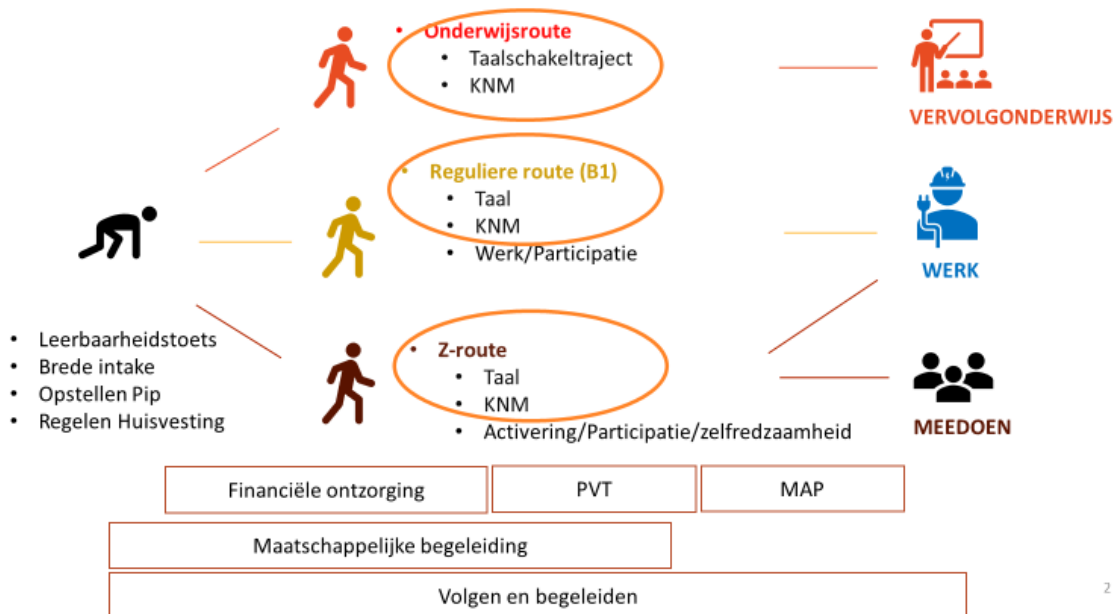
- Onderwijsroute
  - Taalschakeltraject
  - KNM

VERVOLGONDERWIJS

- Reguliere route (B1)
  - Taal
  - KNM
  - Werk/Participatie

WERK

- Leerbaarheidstoets
- Brede intake
- Opstellen Pip
- Regelen Huisvesting

- Z-route
  - Taal
  - KNM
  - Activering/Participatie/zelfredzaamheid

MEEDOEN

Financiële ontzorging

PVT

MAP

Maatschappelijke begeleiding

Volgen en begeleiden

2